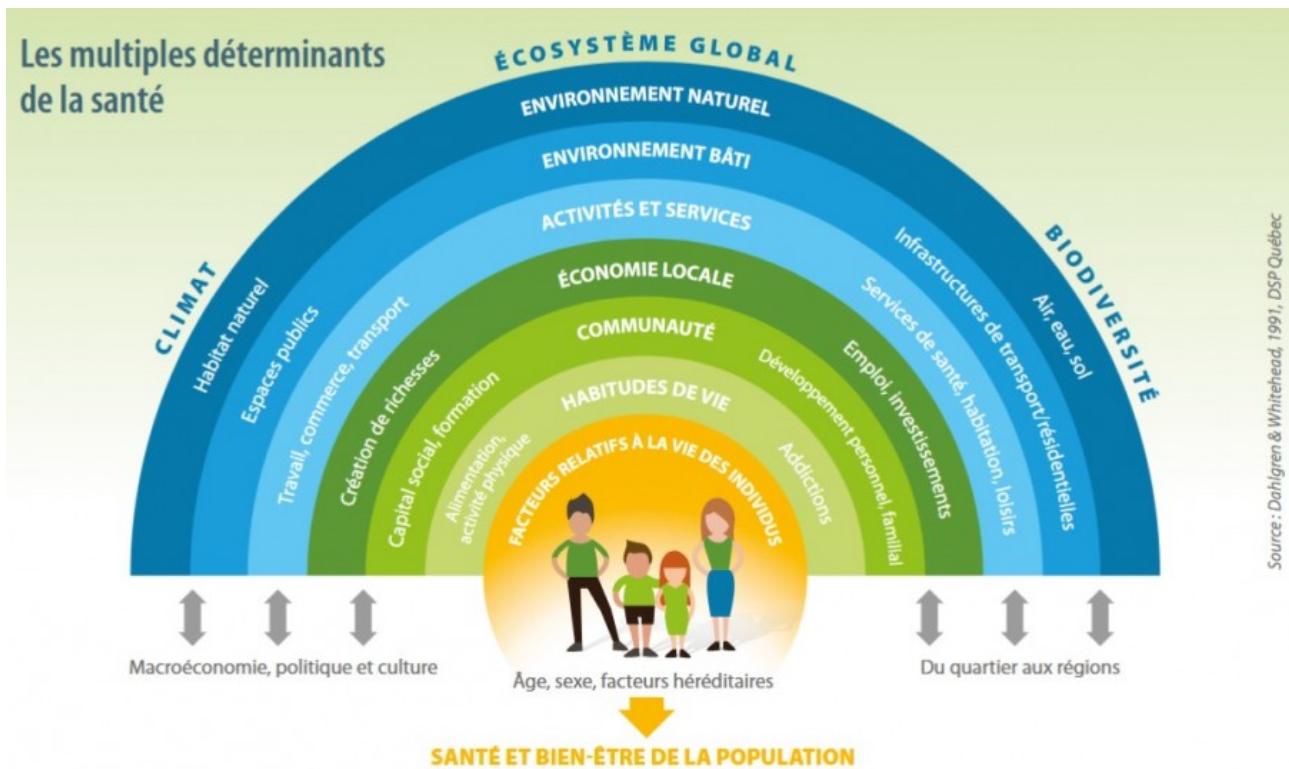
Les multiples déterminants de la santé

ÉCOSYSTÈME GLOBAL

ENVIRONNEMENT NATUREL

ENVIRONNEMENT BÂTI

ACTIVITÉS ET SERVICES

ÉCONOMIE LOCALE

COMMUNAUTÉ

HABITUDES DE VIE

FACTEURS RELATIFS À LA VIE DES INDIVIDUS

CLIMAT

Habitat naturel

Espaces publics

Travail, commerce, transport

Création de richesses

Capital social, formation

Alimentation, activité physique

Addictions

Développement personnel, familial

Emploi, investissements

Services de santé, habitation, loisirs

Infrastructures de transport/résidentielles

Air, eau, sol

BIODIVERSITÉ

Source : Dahlgren & Whitehead, 1991, DSP Québec

Macroéconomie, politique et culture

Âge, sexe, facteurs héréditaires

Du quartier aux régions

SANTÉ ET BIEN-ÊTRE DE LA POPULATION